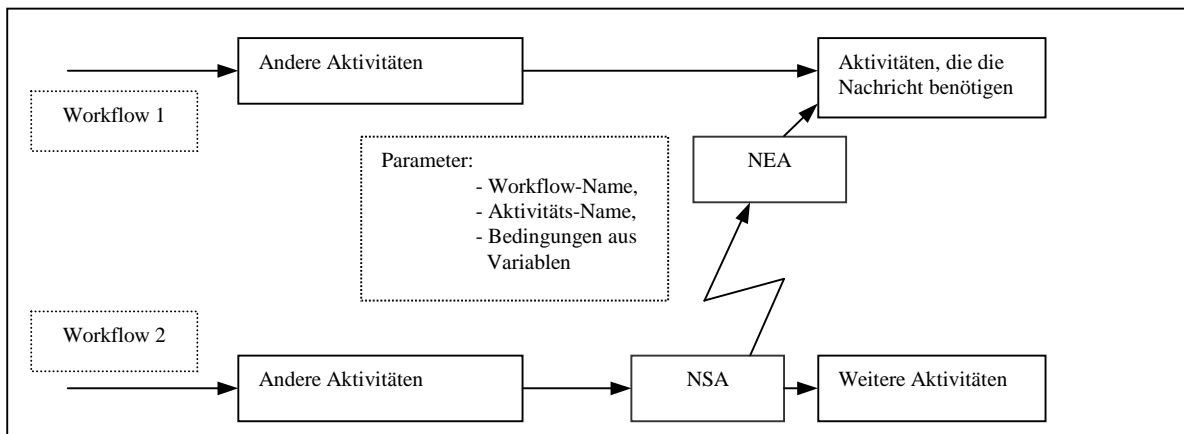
Andere Aktivitäten

Aktivitäten, die die Nachricht benötigen

Workflow 1

NEA

Parameter:
- Workflow-Name,
- Aktivitäts-Name,
- Bedingungen aus Variablen

Workflow 2

Andere Aktivitäten

NSA

Weitere Aktivitäten